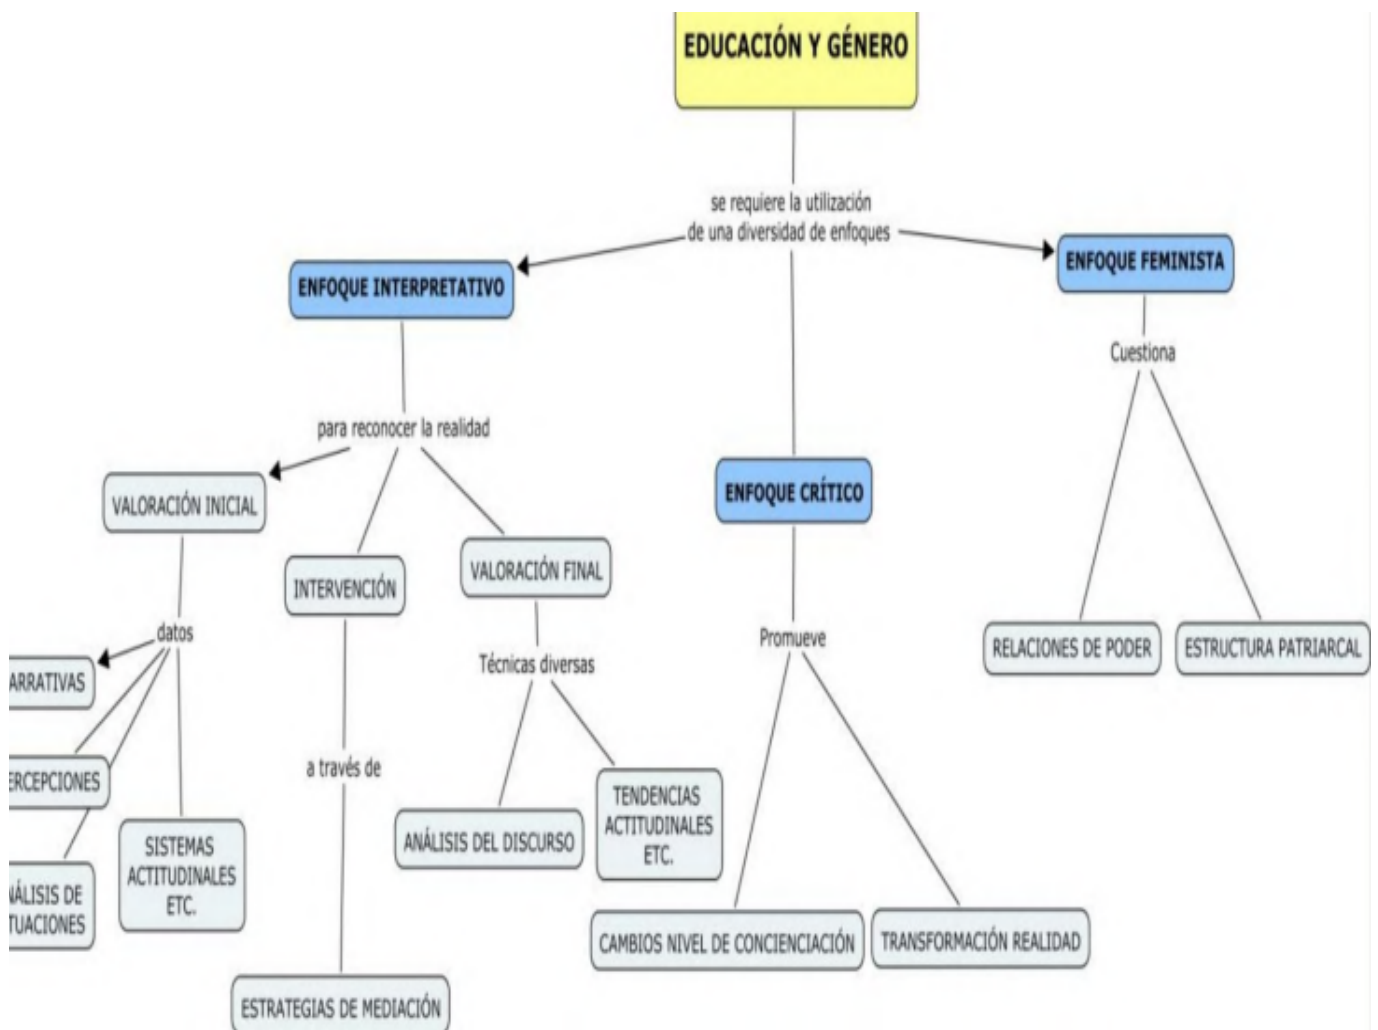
EDUCACIÓN Y GÉNERO

se requiere la utilización de una diversidad de enfoques

ENFOQUE INTERPRETATIVO

para reconocer la realidad

VALORACIÓN INICIAL

datos

ARRATIVAS

ERCEPCIONES

ÁLISIS DE TUACIONES

SISTEMAS ACTITUDINALES ETC.

INTERVENCIÓN

a través de

ESTRATEGIAS DE MEDIACIÓN

VALORACIÓN FINAL

Técnicas diversas

ANÁLISIS DEL DISCURSO

TENDENCIAS ACTITUDINALES ETC.

ENFOQUE CRÍTICO

Promueve

CAMBIOS NIVEL DE CONCIENCIACIÓN

TRANSFORMACIÓN REALIDAD

ENFOQUE FEMINISTA

Cuestiona

RELACIONES DE PODER

ESTRUCTURA PATRIARCAL